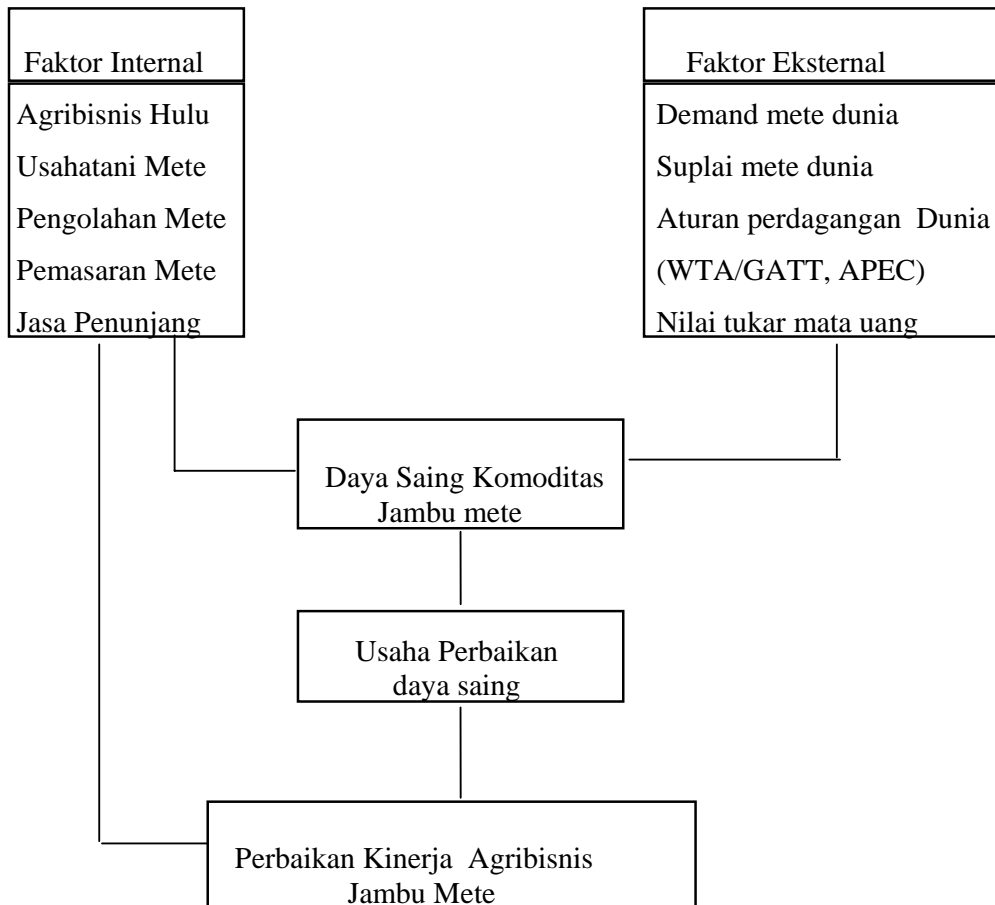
Faktor Internal

Agribisnis Hulu
Usahatani Mete
Pengolahan Mete
Pemasaran Mete
Jasa Penunjang

Faktor Eksternal

Demand mete dunia
Suplai mete dunia
Aturan perdagangan Dunia
(WTA/GATT, APEC)
Nilai tukar mata uang

Daya Saing Komoditas Jambu mete

Usaha Perbaikan daya saing

Perbaikan Kinerja Agribisnis Jambu Mete